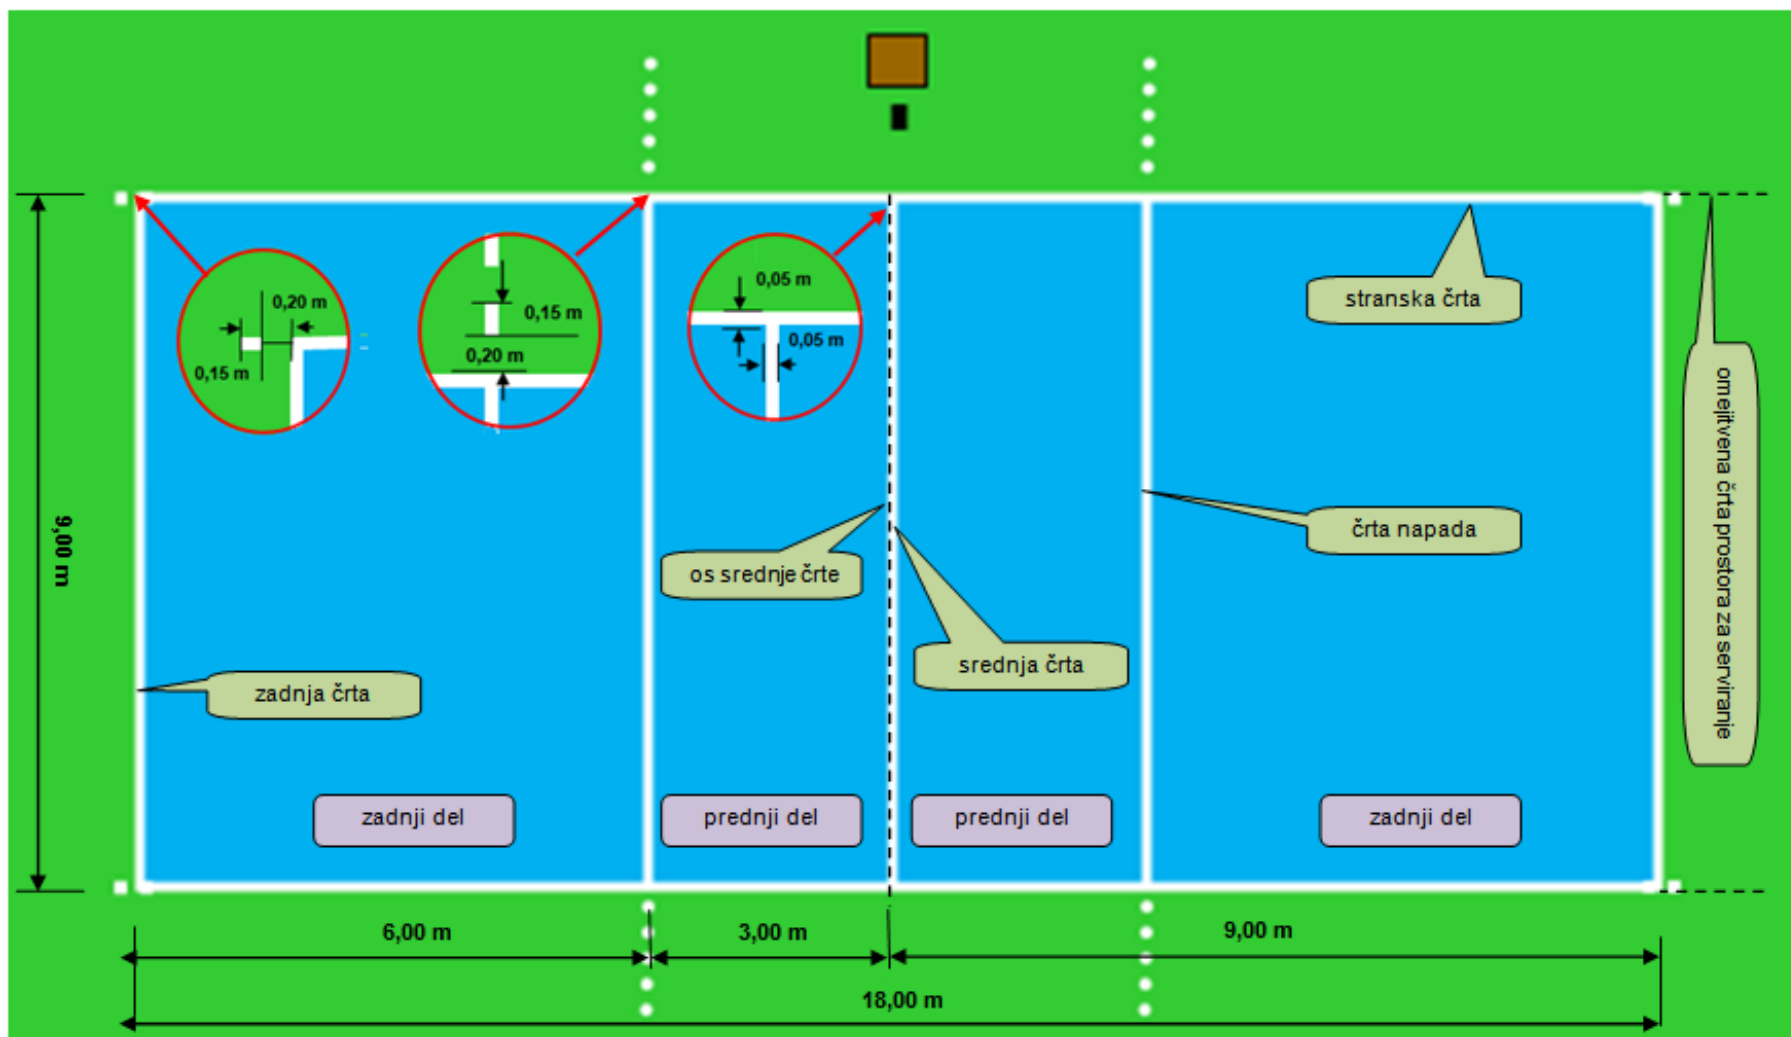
0,20 m
0,15 m
0,15 m
0,20 m
0,05 m
0,05 m
stranska črta
omejitvena črta prostora za serviranje
9,00 m
os srednje črte
črta napada
srednja črta
zadnja črta
zadnji del
prednji del
prednji del
zadnji del
6,00 m
3,00 m
9,00 m
18,00 m